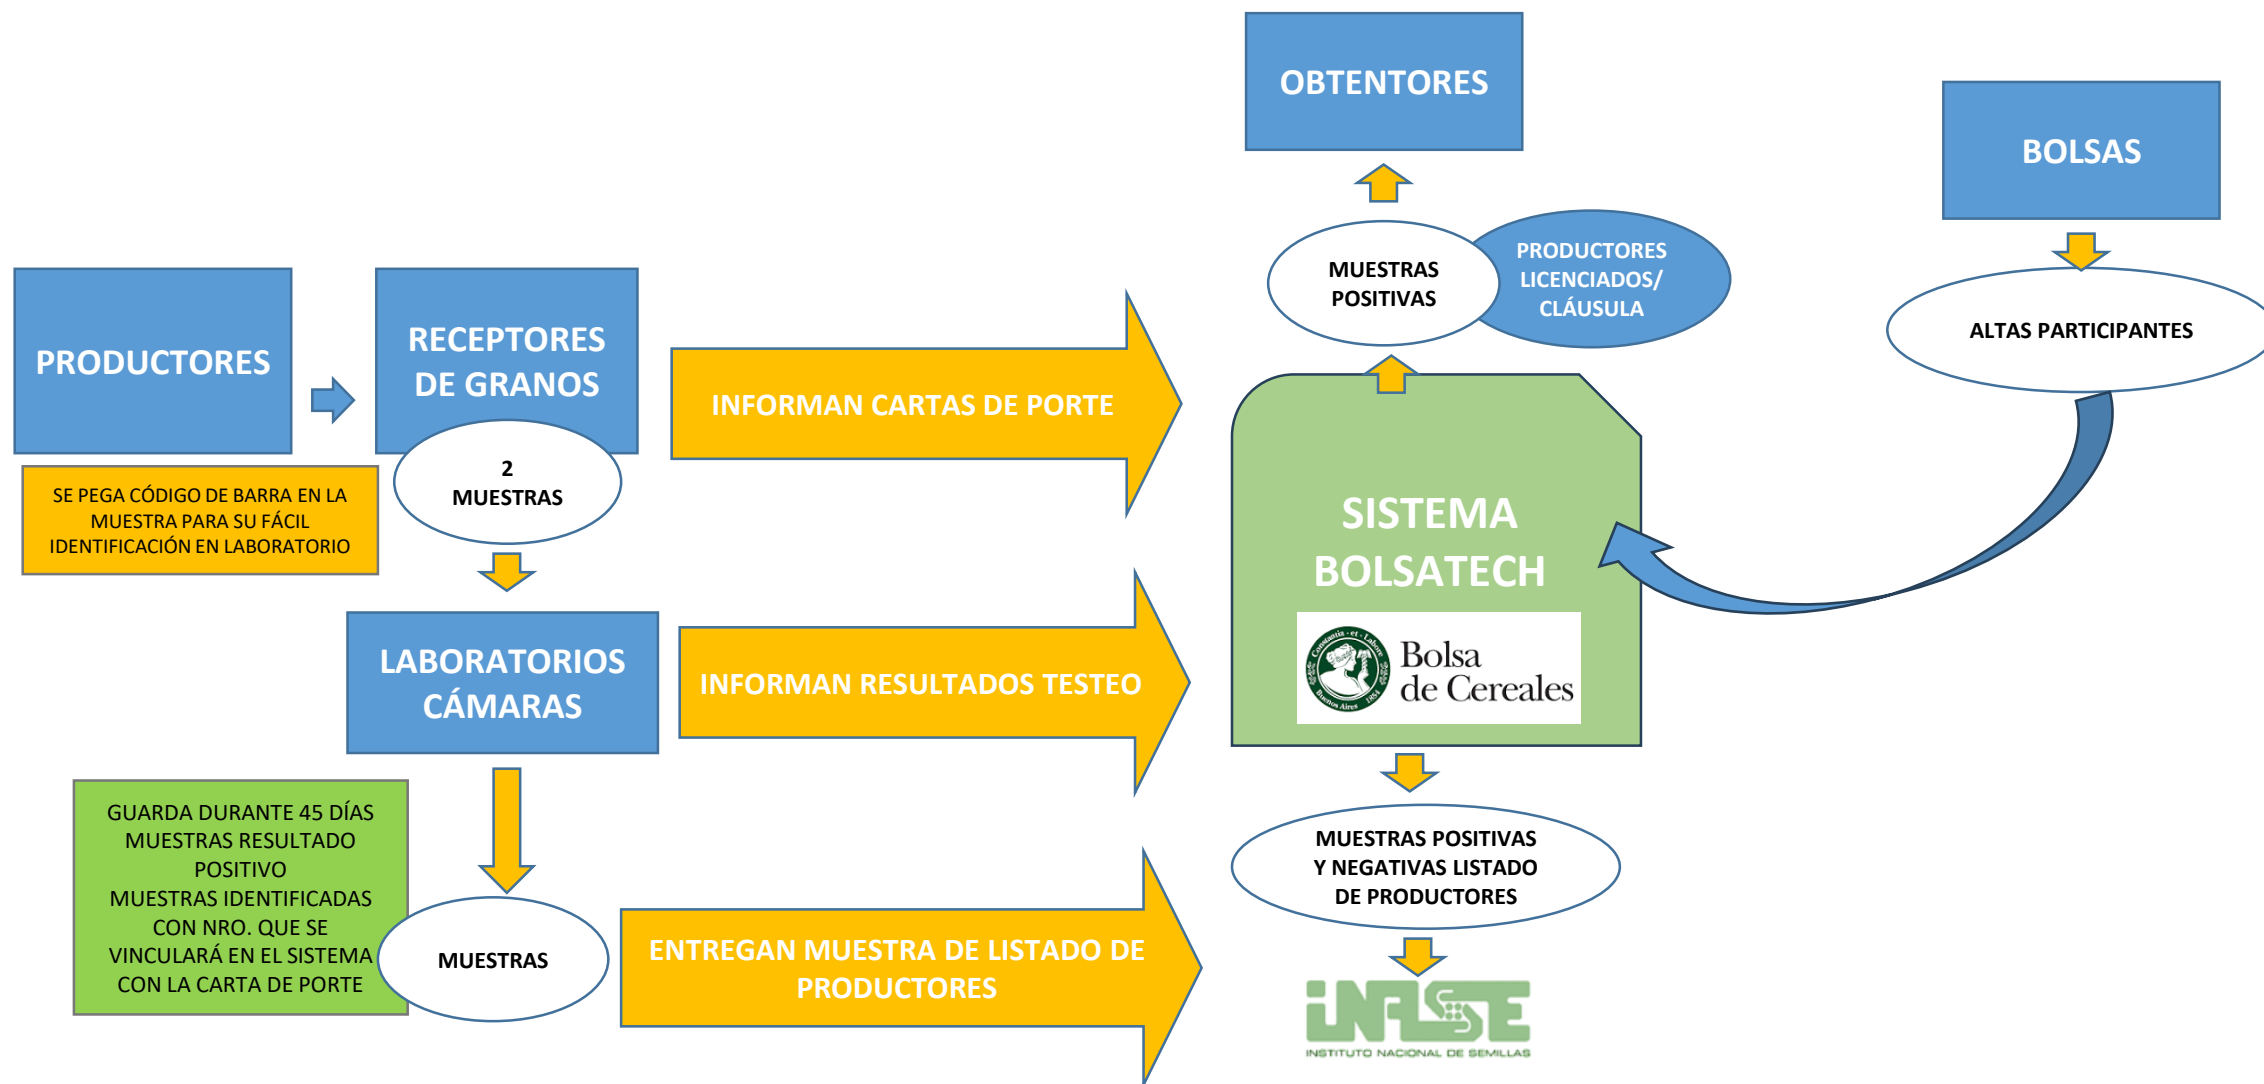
OBTENTORES

BOLSAS

MUESTRAS POSITIVAS

PRODUCTORES LICENCIADOS/ CLÁUSULA

ALTAS PARTICIPANTES

PRODUCTORES

RECEPTORES DE GRANOS

2 MUESTRAS

INFORMAN CARTAS DE PORTE

SE PEGA CÓDIGO DE BARRA EN LA MUESTRA PARA SU FÁCIL IDENTIFICACIÓN EN LABORATORIO

SISTEMA BOLSATECH

Constantia et Labore Buenos Aires 1854

Bolsa de Cereales

LABORATORIOS CÁMARAS

INFORMAN RESULTADOS TESTEO

GUARDA DURANTE 45 DÍAS MUESTRAS RESULTADO POSITIVO
MUESTRAS IDENTIFICADAS CON NRO. QUE SE VINCULARÁ EN EL SISTEMA CON LA CARTA DE PORTE

MUESTRAS

ENTREGAN MUESTRA DE LISTADO DE PRODUCTORES

MUESTRAS POSITIVAS Y NEGATIVAS LISTADO DE PRODUCTORES

INASE
INSTITUTO NACIONAL DE SEMILLAS